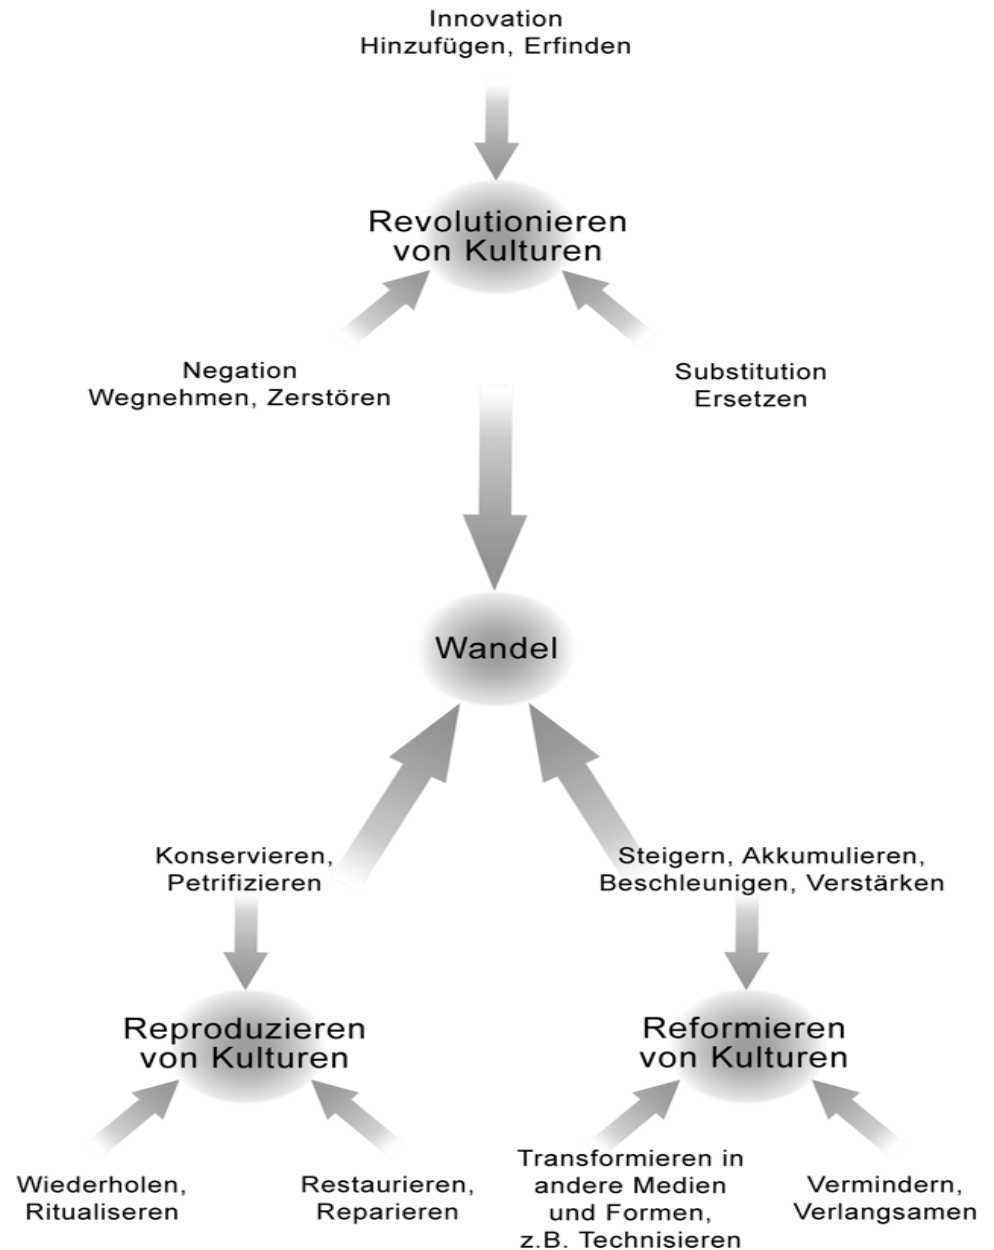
Innovation
Hinzufügen, Erfinden

Revolutionieren
von Kulturen

Negation
Wegnehmen, Zerstören

Substitution
Ersetzen

Wandel

Konservieren,
Petrifizieren

Steigern, Akkumulieren,
Beschleunigen, Verstärken

Reproduzieren
von Kulturen

Reformieren
von Kulturen

Wiederholen,
Ritualiseren

Restaurieren,
Reparieren

Transformieren in
andere Medien
und Formen,
z.B. Technisieren

Vermindern,
Verlangsamen